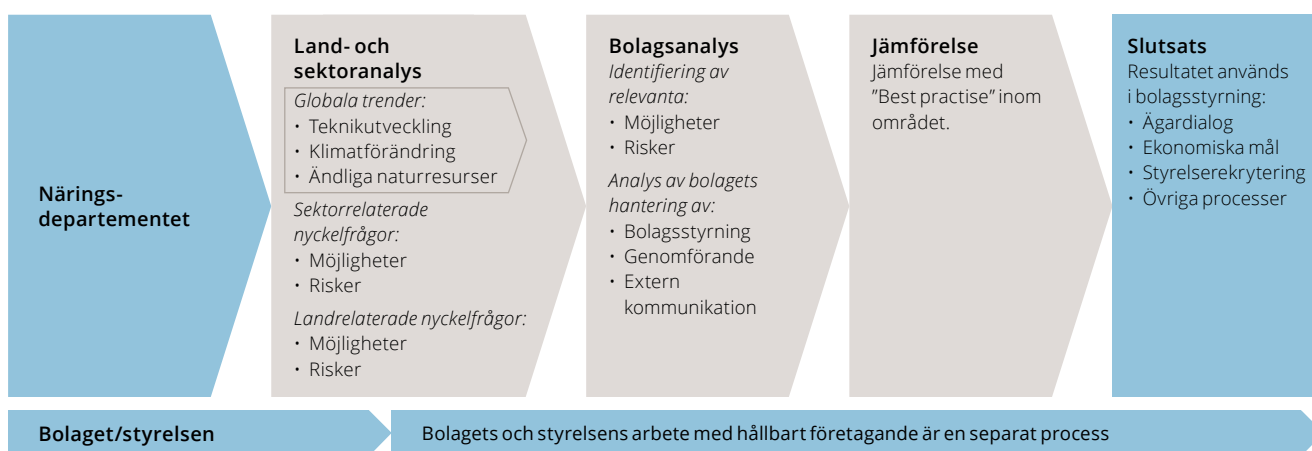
Närings-departementet

Land- och sektoranalys
Globala trender:
• Teknikutveckling
• Klimatförändring
• Ändliga naturresurser
Sektorrelaterade nyckelfrågor:
• Möjligheter
• Risker
Landrelaterade nyckelfrågor:
• Möjligheter
• Risker

Bolagsanalys
Identifiering av relevanta:
• Möjligheter
• Risker
Analys av bolagets hantering av:
• Bolagsstyrning
• Genomförande
• Extern kommunikation

Jämförelse
Jämförelse med ”Best practise” inom området.

Slutsats
Resultatet används i bolagsstyrning:
• Ägardialog
• Ekonomiska mål
• Styrelserekrytering
• Övriga processer

Bolaget/styrelsen

Bolagets och styrelsens arbete med hållbart företagande är en separat process